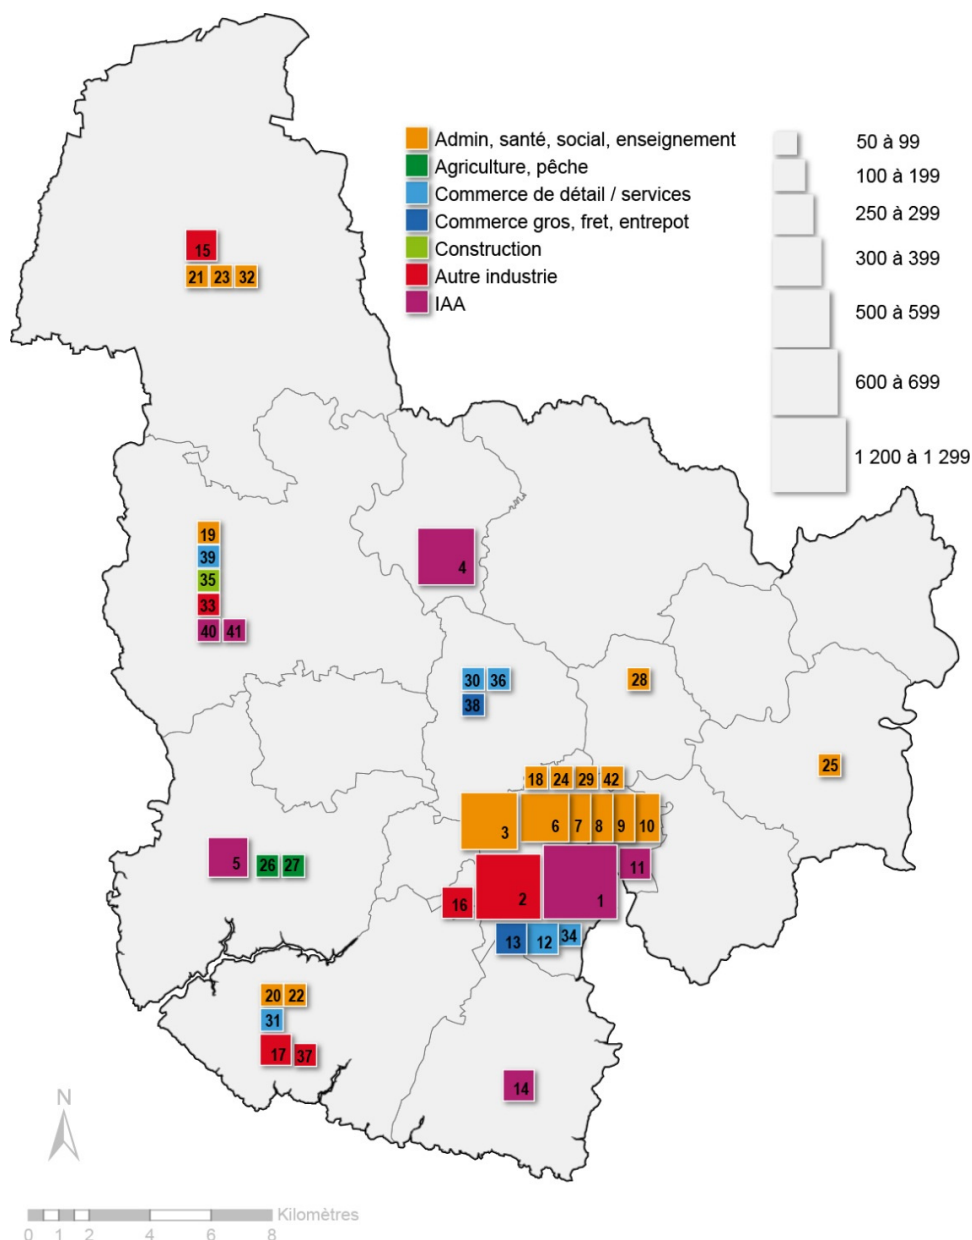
Admin, santé, social, enseignement
Agriculture, pêche
Commerce de détail / services
Commerce gros, fret, entrepot
Construction
Autre industrie
IAA

50 à 99
100 à 199
250 à 299
300 à 399
500 à 599
600 à 699
1 200 à 1 299

15
21 23 32
19
39
35
33
40 41
4
30 36
38
28
18 24 29 42
3 6 7 8 9 10
25
5 26 27
11
16 2 1
13 12 34
20 22
31
17 37
14

N

Kilomètres
0 1 2 4 6 8